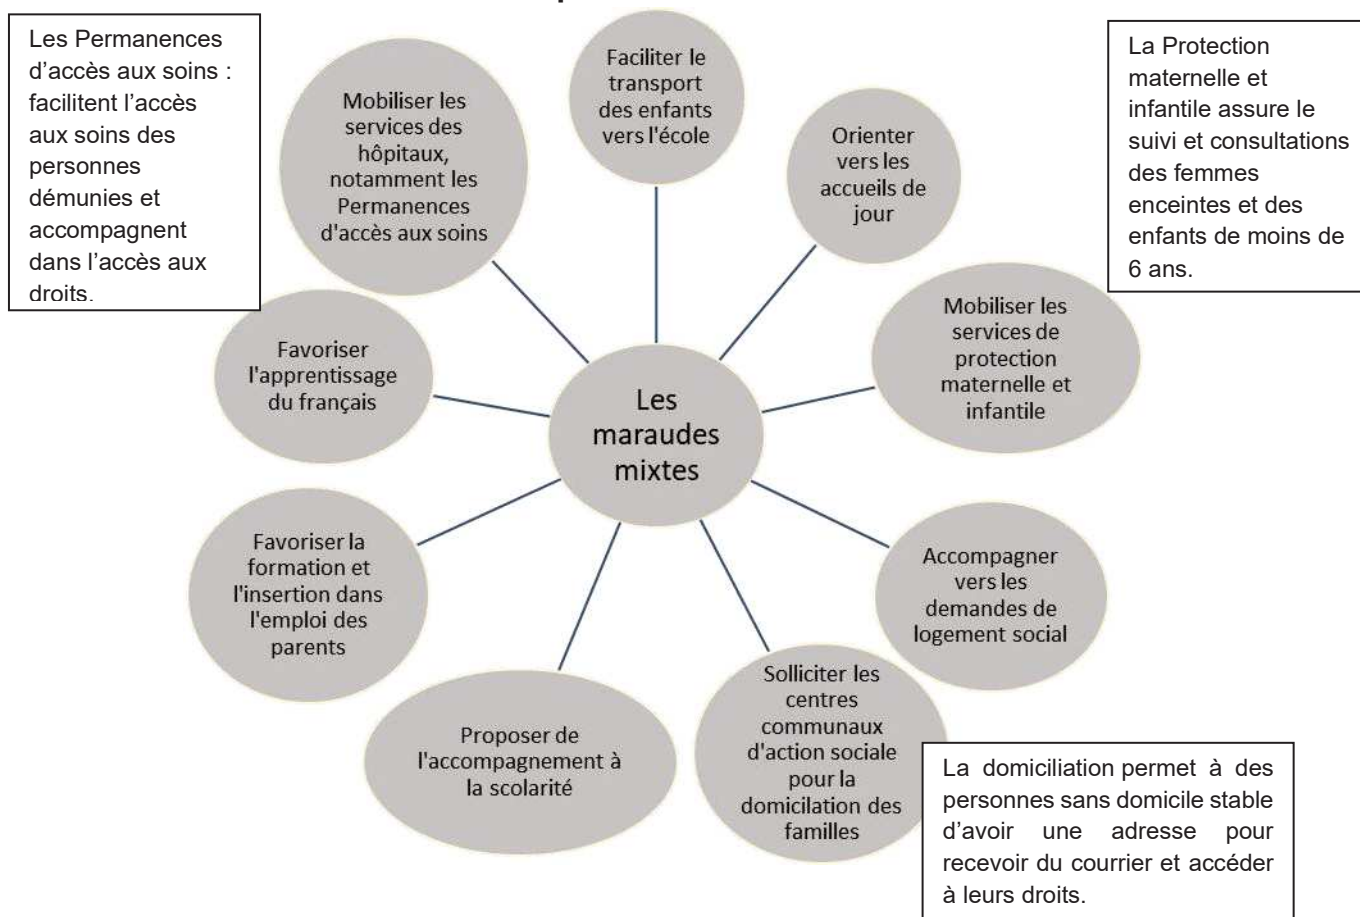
Les Permanences d'accès aux soins : facilitent l'accès aux soins des personnes démunies et accompagnent dans l'accès aux droits.

Mobiliser les services des hôpitaux, notamment les Permanences d'accès aux soins

Faciliter le transport des enfants vers l'école

Orienter vers les accueils de jour

La Protection maternelle et infantile assure le suivi et consultations des femmes enceintes et des enfants de moins de 6 ans.

Mobiliser les services de protection maternelle et infantile

Favoriser l'apprentissage du français

Les maraudes mixtes

Favoriser la formation et l'insertion dans l'emploi des parents

Accompagner vers les demandes de logement social

Proposer de l'accompagnement à la scolarité

Solliciter les centres communaux d'action sociale pour la domicilation des familles

La domiciliation permet à des personnes sans domicile stable d'avoir une adresse pour recevoir du courrier et accéder à leurs droits.